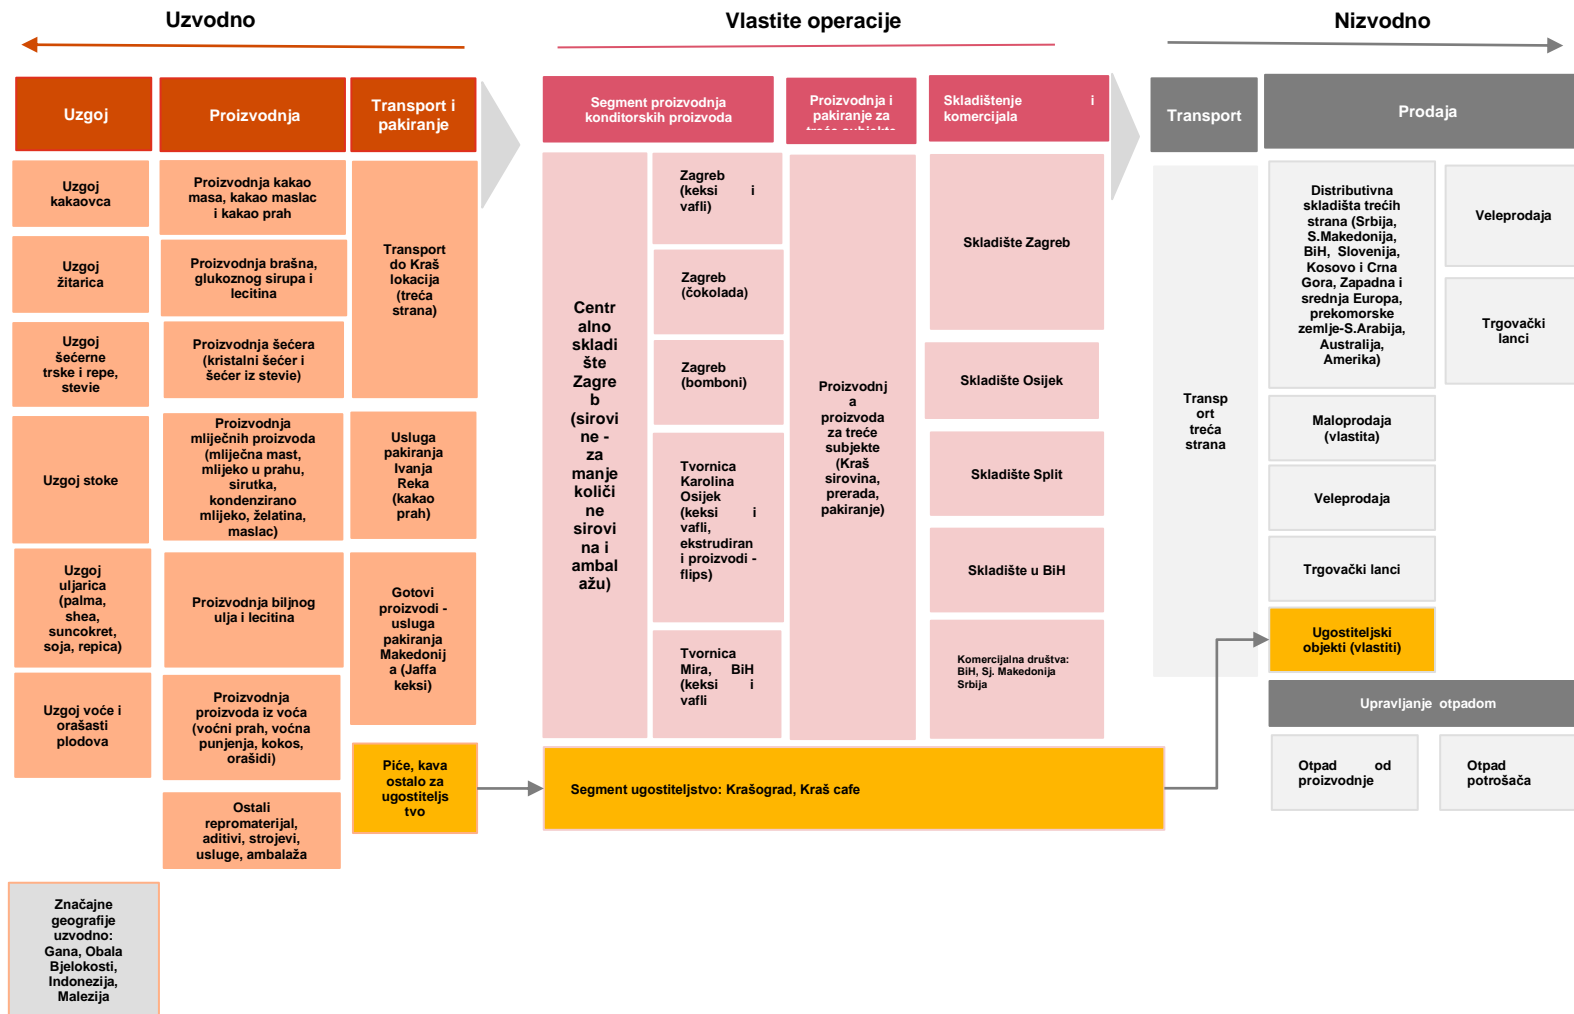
Uzvodno

Vlastite operacije

Nizvodno

Uzgoj

Proizvodnja

Transport i pakiranje

Uzgoj kakaovca

Uzgoj žitarica

Uzgoj šećerne trske i repe, stevie

Uzgoj stoke

Uzgoj uljarica (palma, shea, suncokret, soja, repica)

Uzgoj voće i orašasti plodova

Proizvodnja kakao masa, kakao maslac i kakao prah

Proizvodnja brašna, glukoznog sirupa i lecitina

Proizvodnja šećera (kristalni šećer i šećer iz stevie)

Proizvodnja mliječnih proizvoda (mliječna mast, mlijeko u prahu, sirutka, kondenzirano mlijeko, želatina, maslac)

Proizvodnja biljnog ulja i lecitina

Proizvodnja proizvoda iz voća (voćni prah, voćna punjenja, kokos, orašidi)

Ostali repromaterijal, aditivi, strojevi, usluge, ambalaža

Transport do Kraš lokacija (treća strana)

Usluga pakiranja Ivanja Reka (kakao prah)

Gotovi proizvodi - usluga pakiranja Makedonija (Jaffa keksi)

Piće, kava ostalo za ugostiteljstvo

Značajne geografije uzvodno: Gana, Obala Bjelokosti, Indonezija, Malezija

Segment proizvodnja konditorskih proizvoda

Proizvodnja i pakiranje za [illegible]

Skladištenje i komercijala

Centralno skladište Zagreb (sirovine - za manje količine sirovina i ambalažu)

Zagreb (keksi i vafli)

Zagreb (čokolada)

Zagreb (bomboni)

Tvornica Karolina Osijek (keksi i vafli, ekstrudirani proizvodi - flips)

Tvornica Mira, BiH (keksi i vafli

Proizvodnja a proizvoda za treće subjekte (Kraš sirovina, prerada, pakiranje)

Skladište Zagreb

Skladište Osijek

Skladište Split

Skladište u BiH

Komercijalna društva: BiH, Sj. Makedonija Srbija

Segment ugostiteljstvo: Krašograd, Kraš cafe

Transport

Prodaja

Transport treća strana

Distributivna skladišta trećih strana (Srbija, S.Makedonija, BiH, Slovenija, Kosovo i Crna Gora, Zapadna i srednja Europa, prekomorske zemlje-S.Arabija, Australija, Amerika)

Veleprodaja

Trgovački lanci

Maloprodaja (vlastita)

Veleprodaja

Trgovački lanci

Ugostiteljski objekti (vlastiti)

Upravljanje otpadom

Otpad od proizvodnje

Otpad potrošača